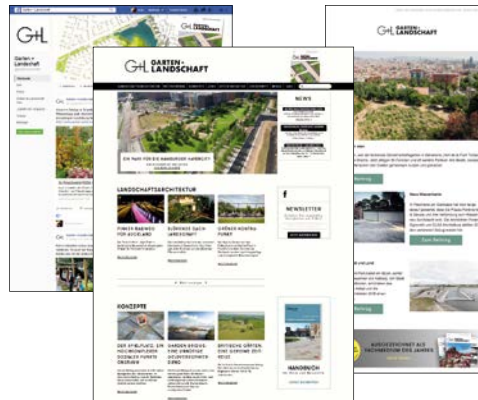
G+L GARTEN+LANDSCHAFT

Garten + Landschaft

EIN PARK FÜR DIE HAMBURGER HAFENCITY

LANDSCHAFTSARCHITEKTUR

FUNKY BADWEG FÜR AUCKLAND

GÄRTNER KONTRAPUNKT

NEWS

NEWSLETTER

KONZEPTE

DER SPIELPLATZ

GARDEN BRIDGE

BRITISCHE GÄRTEN

HANDBUCH

G+L GARTEN+LANDSCHAFT

AUSGEZEICHNET ALS FACHMEDIUM DES JAHRES